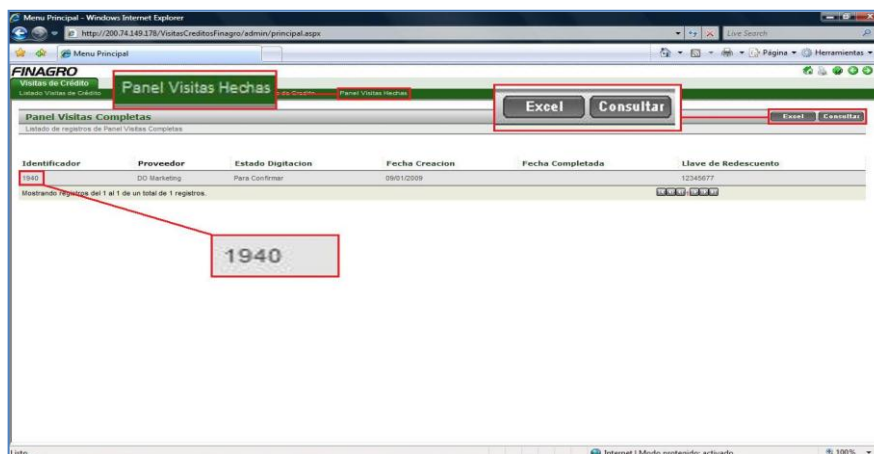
Menu Principal - Windows Internet Explorer

http://200.74.149.178/VisitasCreditosFinagro/admin/principal.aspx

Live Search

Menu Principal

Página ▾ Herramientas ▾

FINAGRO

Visitas de Crédito

Listado Visitas de Crédito

Panel Visitas Hechas

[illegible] de Crédito Panel Visitas Hechas

Excel Consultar

Panel Visitas Completas

Listado de registros de Panel Visitas Completas

Excel Consultar

| Identificador | Proveedor | Estado Digitacion | Fecha Creacion | Fecha Completada | Llave de Redescuento |
|---|---|---|---|---|---|
| 1940 | DO Marketing | Para Confirmar | 09/01/2009 | | 12345677 |

Mostrando registros del 1 al 1 de un total de 1 registros.

1940

Listo

Internet | Modo protegido: activado

100%